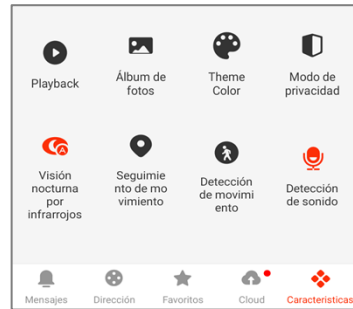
Playback

Álbum de fotos

Theme Color

Modo de privacidad

Visión nocturna por infrarrojos

Seguimiento de movimiento

Detección de movimiento

Detección de sonido

Mensajes

Dirección

Favoritos

Cloud

Características